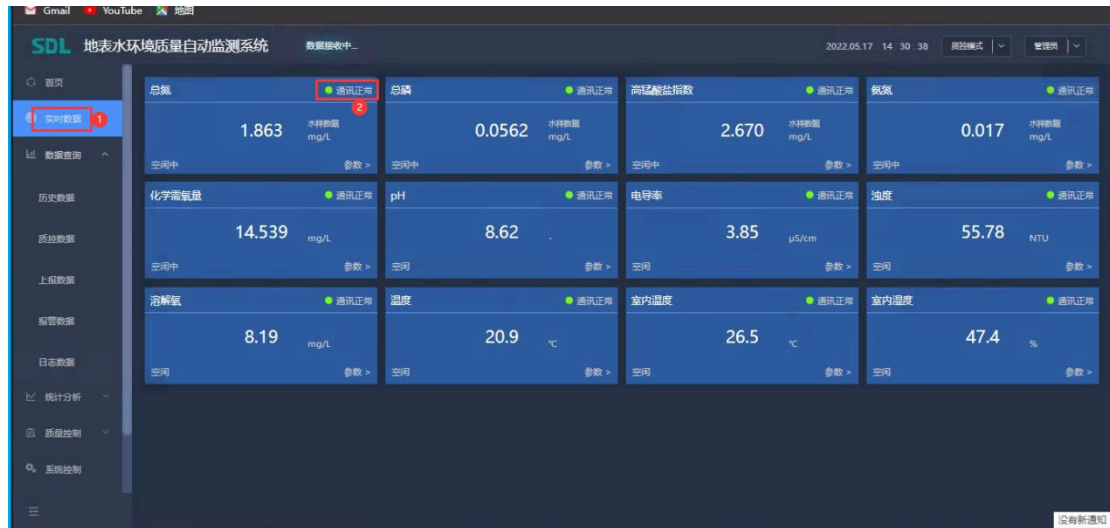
Gmail YouTube 地图

SDL 地表水环境质量自动监测系统 数据接收中...

2022.05.17 14 30 38 质控模式 管理员

首页
实时数据 1
数据查询
历史数据
质控数据
上报数据
报警数据
日志数据
统计分析
质量控制
系统控制

总氮 通讯正常 2
1.863 水样数据 mg/L
空闲中 参数 >

总磷 通讯正常
0.0562 水样数据 mg/L
空闲中 参数 >

高锰酸盐指数 通讯正常
2.670 水样数据 mg/L
空闲中 参数 >

氨氮 通讯正常
0.017 水样数据 mg/L
空闲中 参数 >

化学需氧量 通讯正常
14.539 mg/L
空闲中 参数 >

pH 通讯正常
8.62 -
空闲 参数 >

电导率 通讯正常
3.85 μS/cm
空闲 参数 >

浊度 通讯正常
55.78 NTU
空闲 参数 >

溶解氧 通讯正常
8.19 mg/L
空闲 参数 >

温度 通讯正常
20.9 ℃
空闲 参数 >

室内温度 通讯正常
26.5 ℃
空闲 参数 >

室内湿度 通讯正常
47.4 %
空闲 参数 >

没有新通知